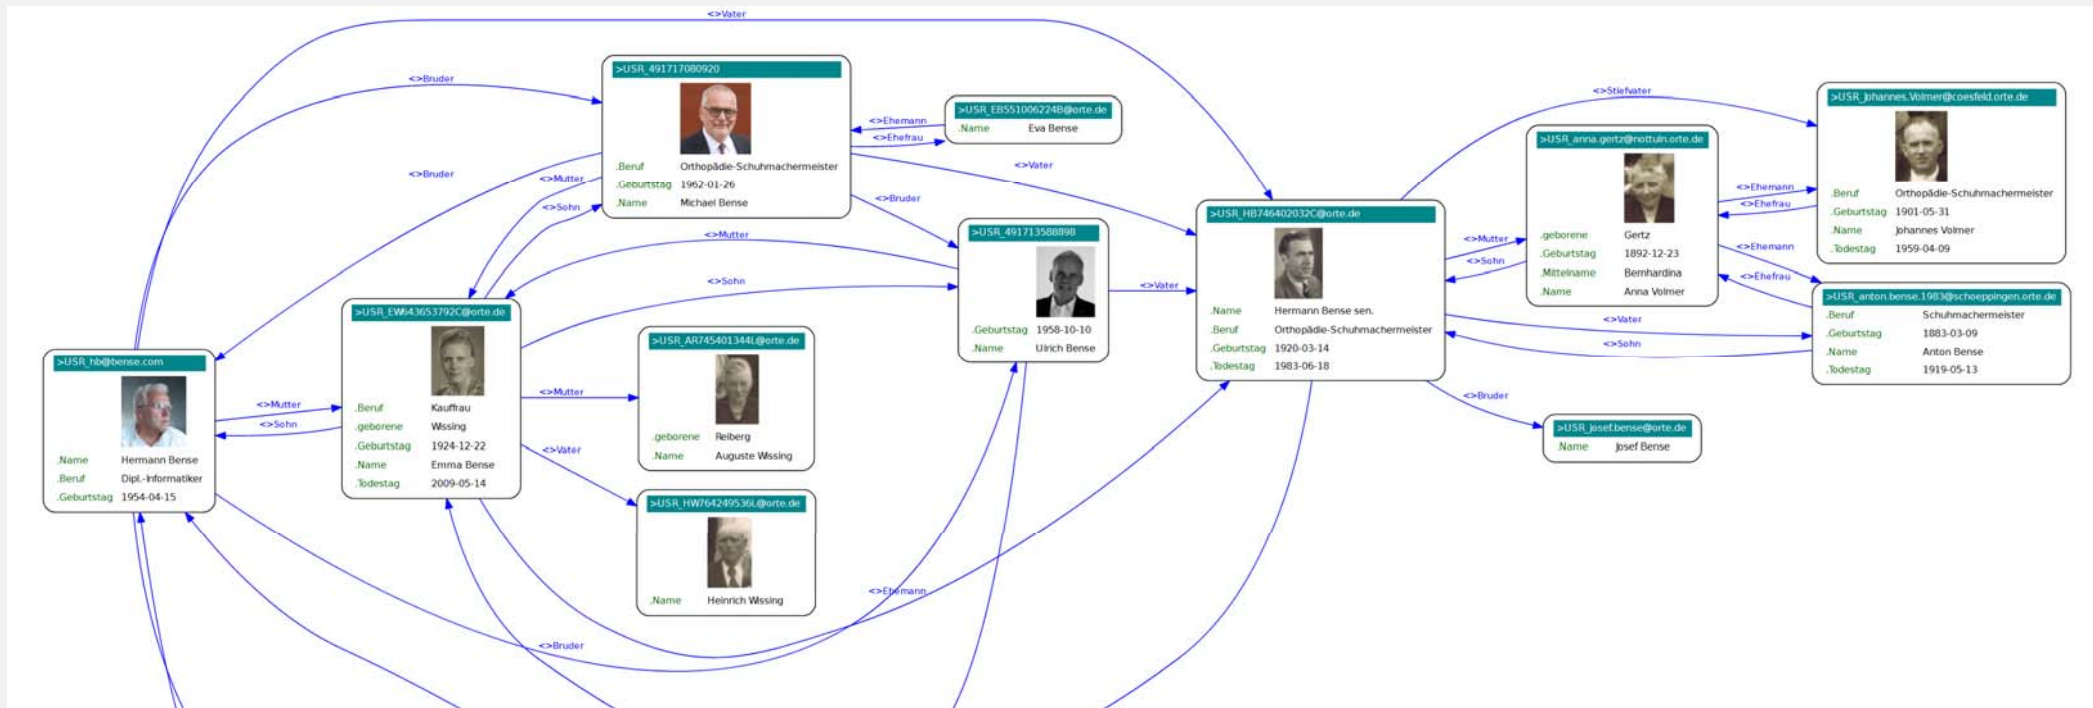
<>Vater

<>Bruder

>USR_491717080920
.Beruf Orthopädie-Schuhmachermeister
.Geburtstag 1962-01-26
.Name Michael Bense

<>Ehemann
<>Ehefrau

>USR_EB551006224B@orte.de
.Name Eva Bense

<>Bruder
<>Mutter
<>Sohn
<>Vater
<>Bruder
<>Mutter
<>Sohn

<>Stiefvater

>USR_Johannes.Volmer@coesfeld.orte.de
.Beruf Orthopädie-Schuhmachermeister
.Geburtstag 1901-05-31
.Name Johannes Volmer
.Todestag 1959-04-09

>USR_anna.gertz@nottuln.orte.de
.geborene Gertz
.Geburtstag 1892-12-23
.Mittelname Bernhardina
.Name Anna Volmer

<>Ehemann
<>Ehefrau
<>Ehemann
<>Ehefrau

>USR_HB746402032C@orte.de
.Name Hermann Bense sen.
.Beruf Orthopädie-Schuhmachermeister
.Geburtstag 1920-03-14
.Todestag 1983-06-18

<>Mutter
<>Sohn

>USR_491713588898
.Geburtstag 1958-10-10
.Name Ulrich Bense

<>Vater

>USR_anton.bense.1983@schoeppingen.orte.de
.Beruf Schuhmachermeister
.Geburtstag 1883-03-09
.Name Anton Bense
.Todestag 1919-05-13

<>Vater
<>Sohn

>USR_hb@bense.com
.Name Hermann Bense
.Beruf Dipl.-Informatiker
.Geburtstag 1954-04-15

<>Mutter
<>Sohn

>USR_EW643653792C@orte.de
.Beruf Kauffrau
.geborene Wissing
.Geburtstag 1924-12-22
.Name Emma Bense
.Todestag 2009-05-14

<>Mutter

>USR_AR745401344L@orte.de
.geborene Reiberg
.Name Auguste Wissing

<>Vater

>USR_HW764249536L@orte.de
.Name Heinrich Wissing

<>Bruder

>USR_josef.bense@orte.de
.Name Josef Bense

<>Ehemann
<>Bruder